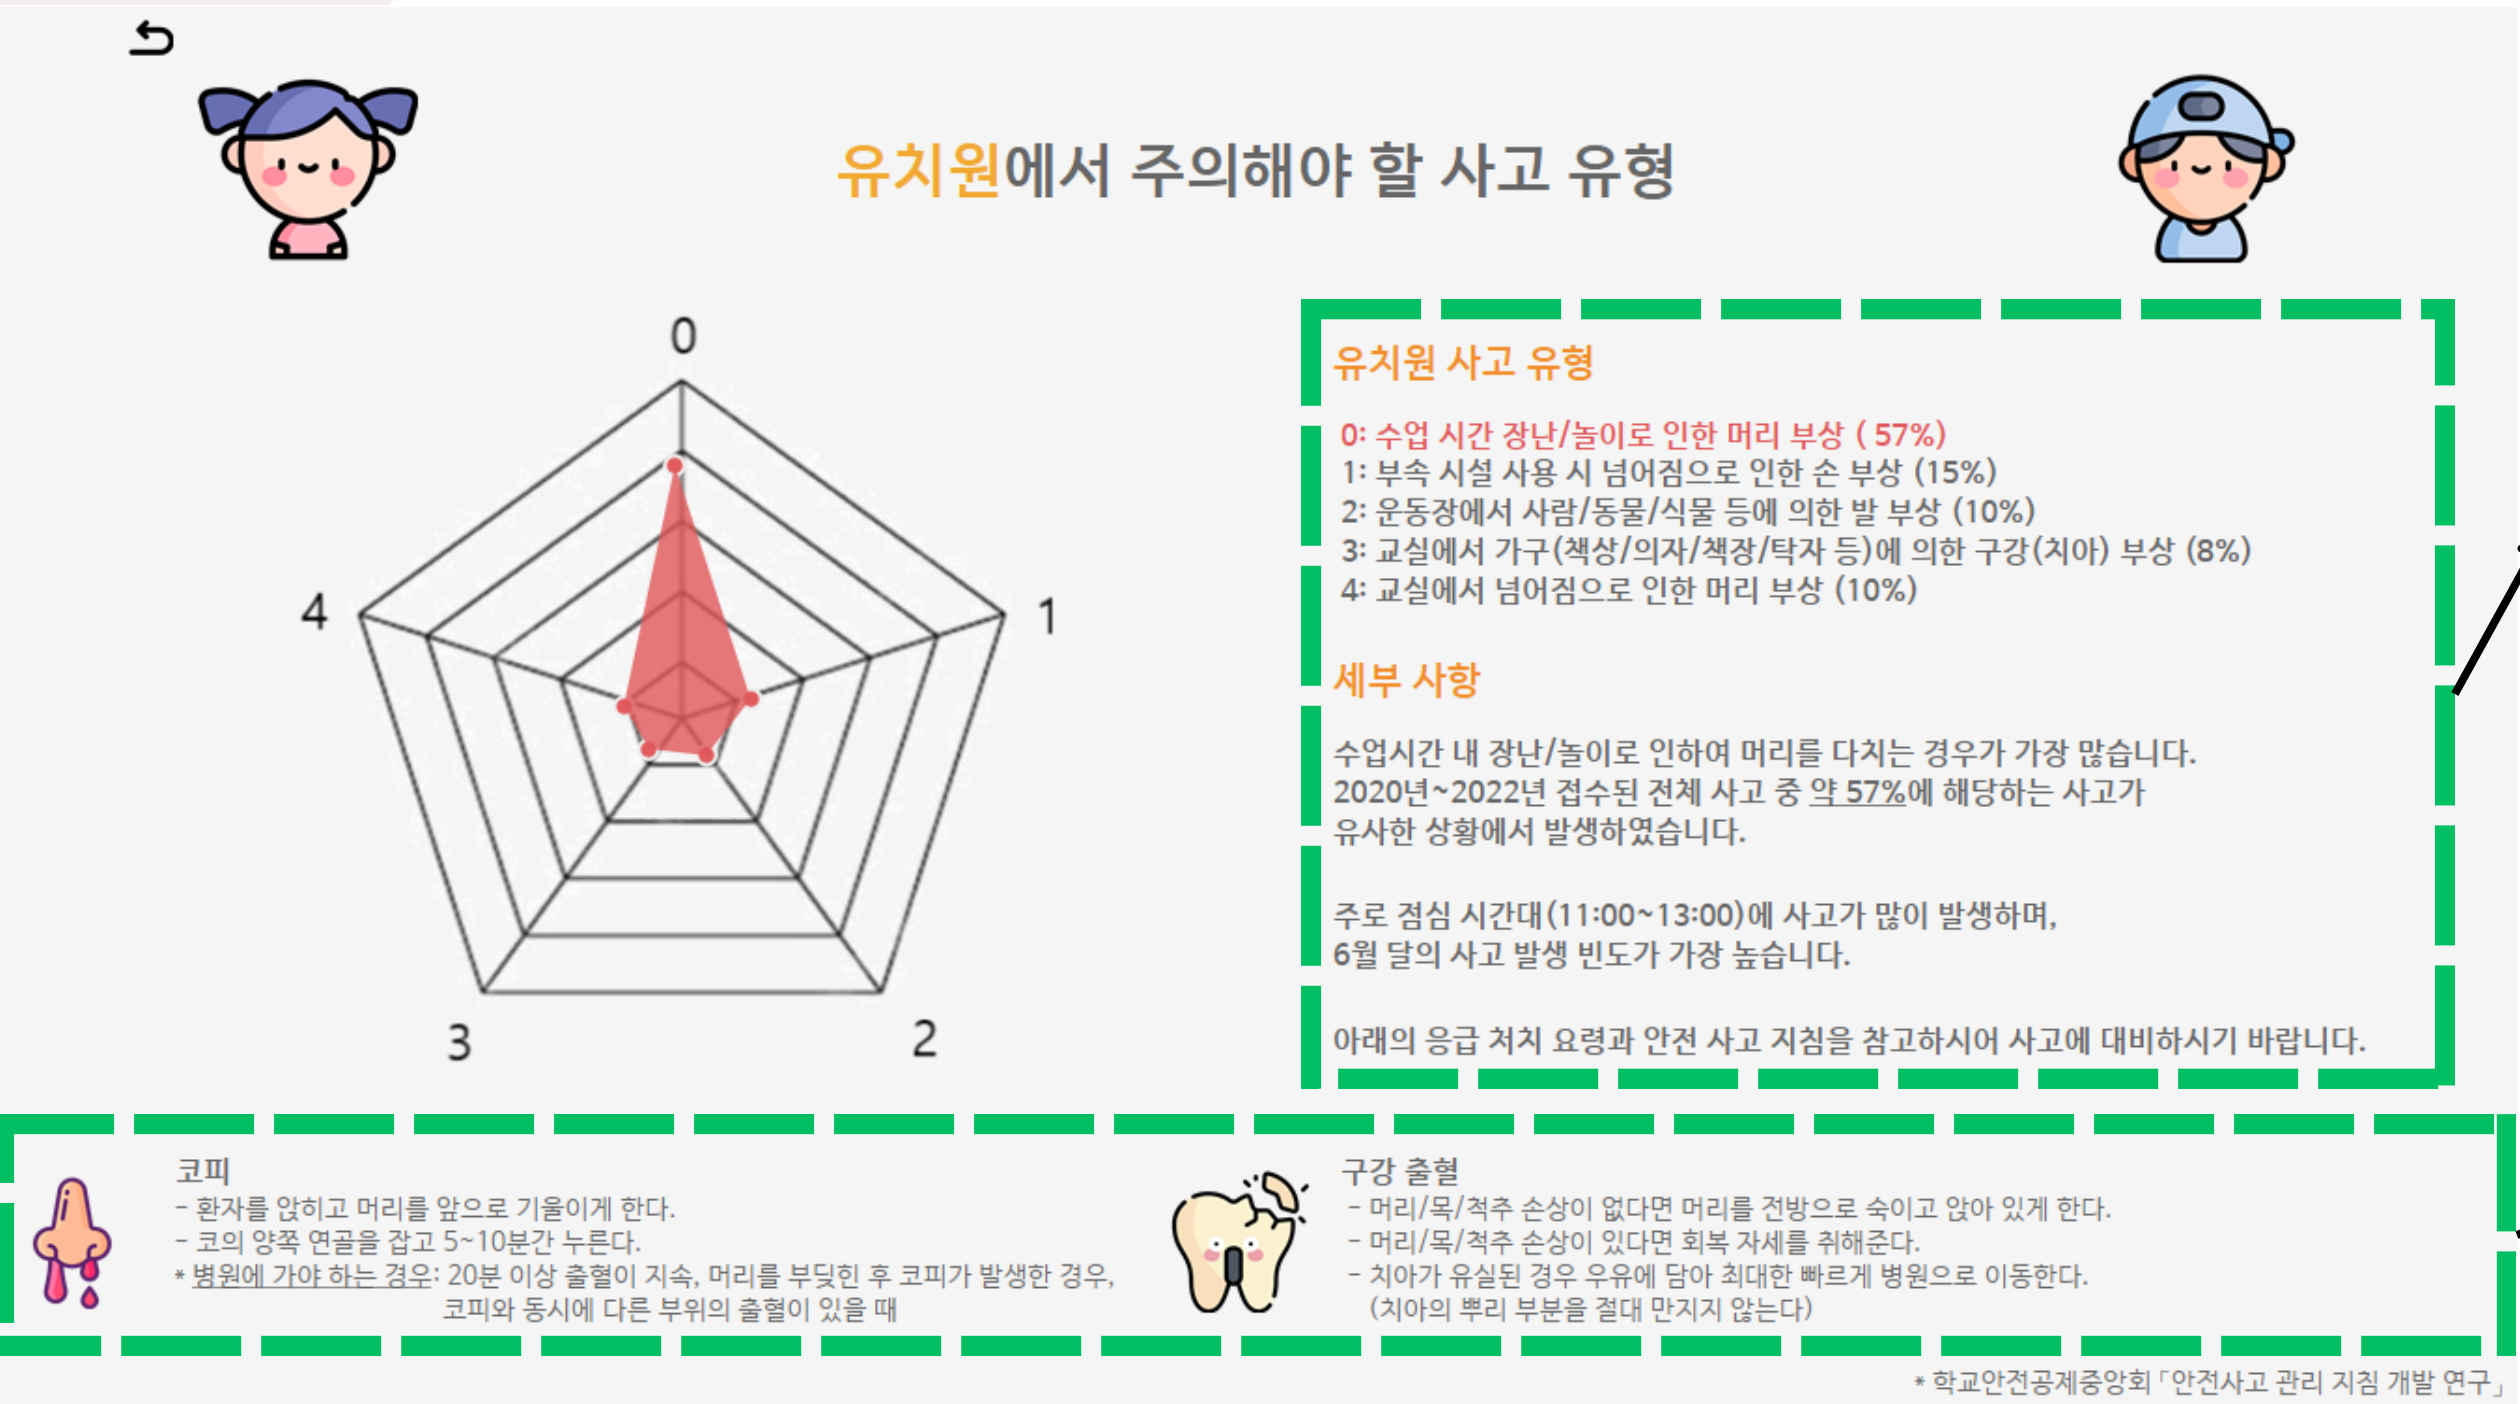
↩

유치원에서 주의해야 할 사고 유형

0
1
2
3
4

유치원 사고 유형

0: 수업 시간 장난/놀이로 인한 머리 부상 ( 57%)
1: 부속 시설 사용 시 넘어짐으로 인한 손 부상 (15%)
2: 운동장에서 사람/동물/식물 등에 의한 발 부상 (10%)
3: 교실에서 가구(책상/의자/책장/탁자 등)에 의한 구강(치아) 부상 (8%)
4: 교실에서 넘어짐으로 인한 머리 부상 (10%)

세부 사항

수업시간 내 장난/놀이로 인하여 머리를 다치는 경우가 가장 많습니다. 2020년~2022년 접수된 전체 사고 중 약 57%에 해당하는 사고가 유사한 상황에서 발생하였습니다.

주로 점심 시간대(11:00~13:00)에 사고가 많이 발생하며, 6월 달의 사고 발생 빈도가 가장 높습니다.

아래의 응급 처치 요령과 안전 사고 지침을 참고하시어 사고에 대비하시기 바랍니다.

코피
- 환자를 앉히고 머리를 앞으로 기울이게 한다.
- 코의 양쪽 연골을 잡고 5~10분간 누른다.
* 병원에 가야 하는 경우: 20분 이상 출혈이 지속, 머리를 부딪힌 후 코피가 발생한 경우, 코피와 동시에 다른 부위의 출혈이 있을 때

구강 출혈
- 머리/목/척추 손상이 없다면 머리를 전방으로 숙이고 앉아 있게 한다.
- 머리/목/척추 손상이 있다면 회복 자세를 취해준다.
- 치아가 유실된 경우 우유에 담아 최대한 빠르게 병원으로 이동한다. (치아의 뿌리 부분을 절대 만지지 않는다)

* 학교안전공제중앙회「안전사고 관리 지침 개발 연구」